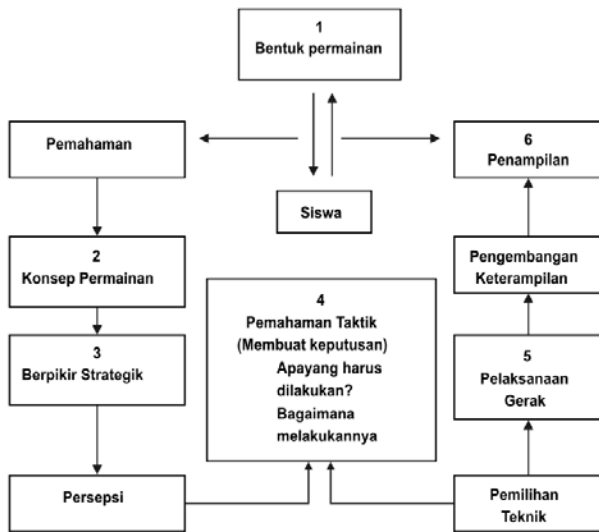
1
Bentuk permainan

Pemahaman

6
Penampilan

Siswa

2
Konsep Permainan

Pengembangan Keterampilan

4
Pemahaman Taktik
(Membuat keputusan)
Apayang harus dilakukan?
Bagaimana melakukannya

3
Berpikir Strategik

5
Pelaksanaan Gerak

Persepsi

Pemilihan Teknik